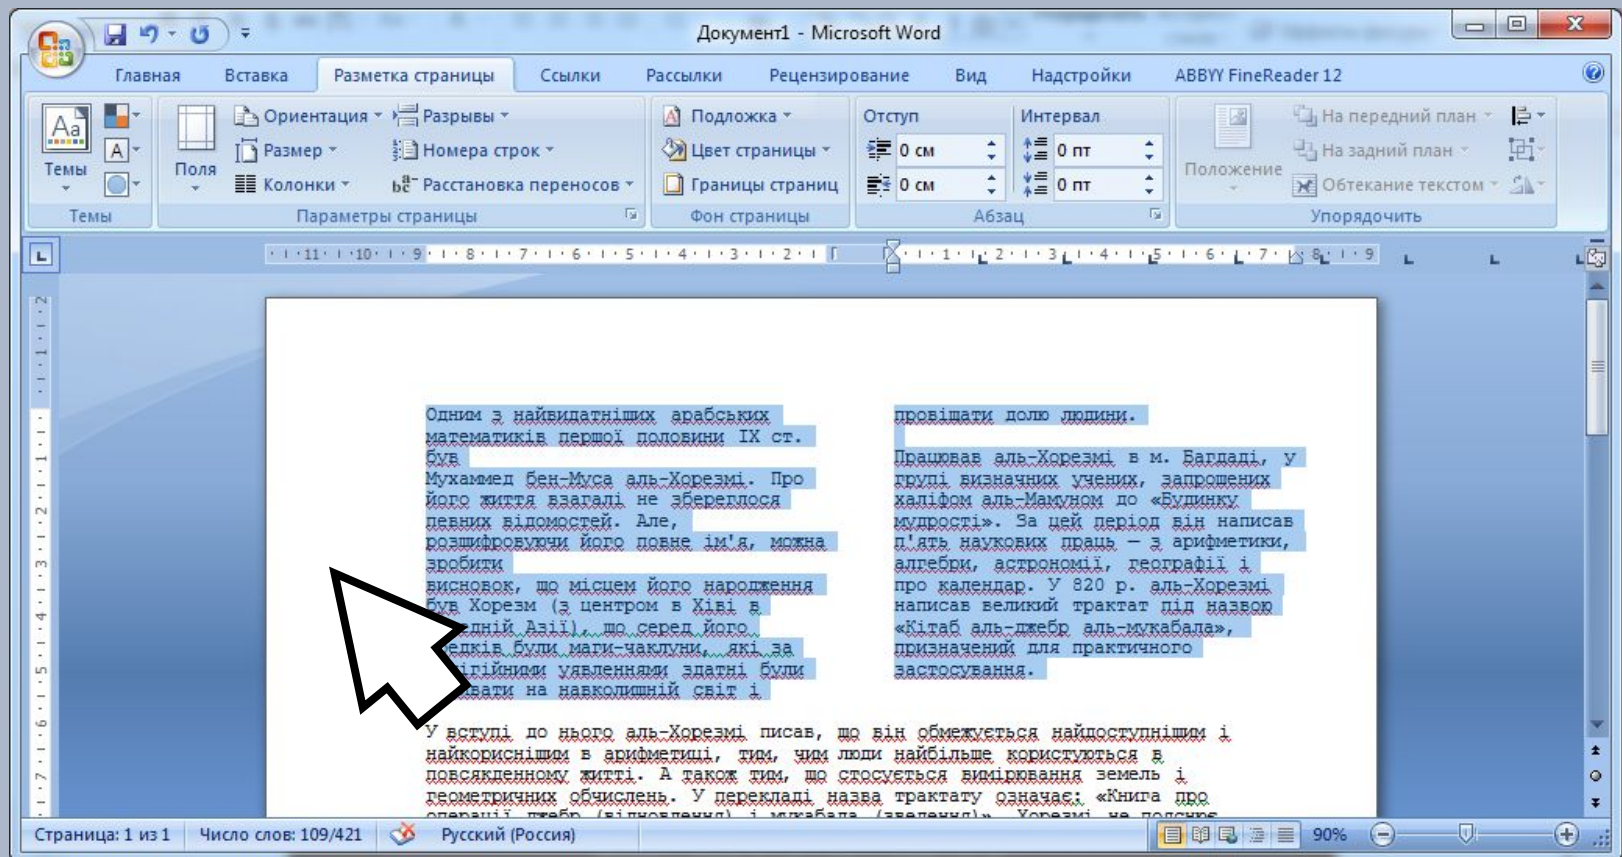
Документ1 - Microsoft Word

Главная Вставка Разметка страницы Ссылки Рассылки Рецензирование Вид Надстройки ABBYY FineReader 12

Темы
Темы
Поля
Ориентация
Размер
Колонки
Разрывы
Номера строк
Расстановка переносов
Параметры страницы
Подложка
Цвет страницы
Границы страниц
Фон страницы
Отступ
0 см
0 см
Интервал
0 пт
0 пт
Абзац
Положение
На передний план
На задний план
Обтекание текстом
Упорядочить

Одним з найвидатніших арабських математиків першої половини IX ст. був Мухаммед бен-Муса аль-Хорезмі. Про його життя взагалі не збереглося певних відомостей. Але, розшифровуючи його повне ім'я, можна зробити висновок, що місцем його народження був Хорезм (з центром в Хіві в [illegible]дній Азії), що серед його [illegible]едків були маги-чаклуни, які за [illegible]лігійними уявленнями здатні були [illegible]вати на навколишній світ і

провіщати долю людини.

Працював аль-Хорезмі в м. Багдаді, у групі визначних учених, запрошених халіфом аль-Мамуном до «Будинку мудрості». За цей період він написав п'ять наукових праць — з арифметики, алгебри, астрономії, географії і про календар. У 820 р. аль-Хорезмі написав великий трактат під назвою «Кітаб аль-джебр аль-мукабала», призначений для практичного застосування.

У вступі до нього аль-Хорезмі писав, що він обмежується найдоступнішим і найкориснішим в арифметиці, тим, чим люди найбільше користуються в повсякденному житті. А також тим, що стосується вимірювання земель і геометричних обчислень. У перекладі назва трактату означає: «Книга про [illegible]

Страница: 1 из 1 Число слов: 109/421 Русский (Россия) 90%